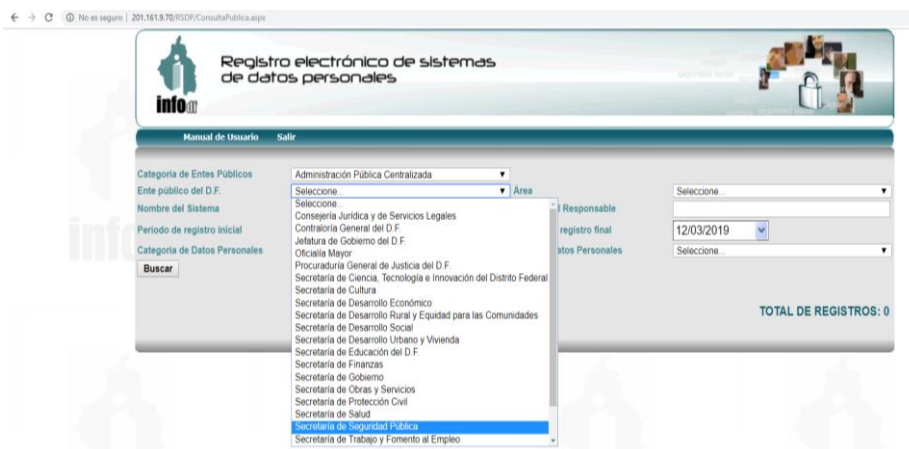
No es seguro | 201.161.9.70/RSDP/ConsultaPublica.aspx

Registro electrónico de sistemas de datos personales

infodf

Manual de Usuario Salir

Categoría de Entes Públicos
Administración Pública Centralizada

Ente público del D.F.
Seleccione...
Área
Seleccione...

Nombre del Sistema
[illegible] Responsable

Periodo de registro inicial
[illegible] registro final
12/03/2019

Categoría de Datos Personales
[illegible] atos Personales
Seleccione...

Buscar

Seleccione...
Consejería Jurídica y de Servicios Legales
Contraloría General del D.F.
Jefatura de Gobierno del D.F.
Oficialía Mayor
Procuraduría General de Justicia del D.F.
Secretaría de Ciencia, Tecnología e Innovación del Distrito Federal
Secretaría de Cultura
Secretaría de Desarrollo Económico
Secretaría de Desarrollo Rural y Equidad para las Comunidades
Secretaría de Desarrollo Social
Secretaría de Desarrollo Urbano y Vivienda
Secretaría de Educación del D.F.
Secretaría de Finanzas
Secretaría de Gobierno
Secretaría de Obras y Servicios
Secretaría de Protección Civil
Secretaría de Salud
Secretaría de Seguridad Pública
Secretaría de Trabajo y Fomento al Empleo

TOTAL DE REGISTROS: 0